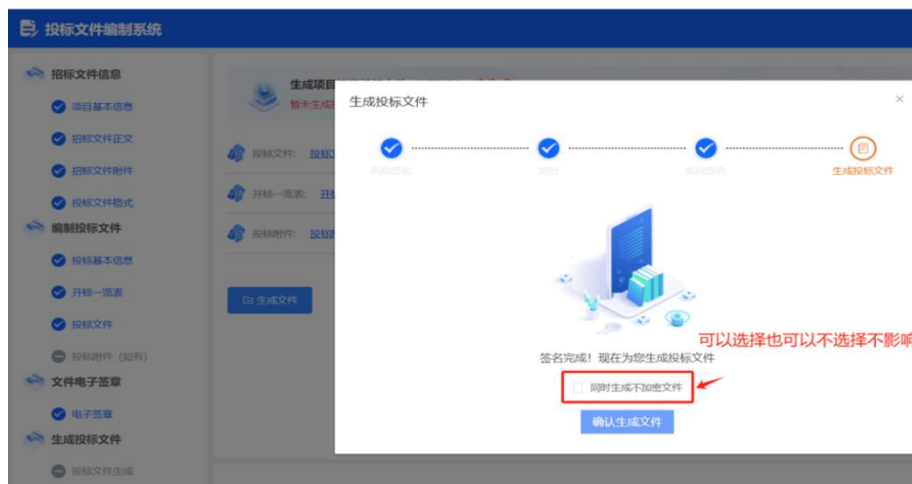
投标文件编制系统

招标文件信息
项目基本信息
招标文件正文
招标文件附件
投标文件格式
编制投标文件
投标基本信息
开标一览表
投标文件
投标附件（如有）
文件电子签章
电子签章
生成投标文件
投标文件生成

生成项目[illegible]
暂未生成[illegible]

投标文件：投标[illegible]
开标一览表：开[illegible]
投标附件：投标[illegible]

生成文件

生成投标文件
×
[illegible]
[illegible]
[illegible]
生成投标文件

签名完成！现在为您生成投标文件
同时生成不加密文件
确认生成文件

可以选择也可以不选择不影响